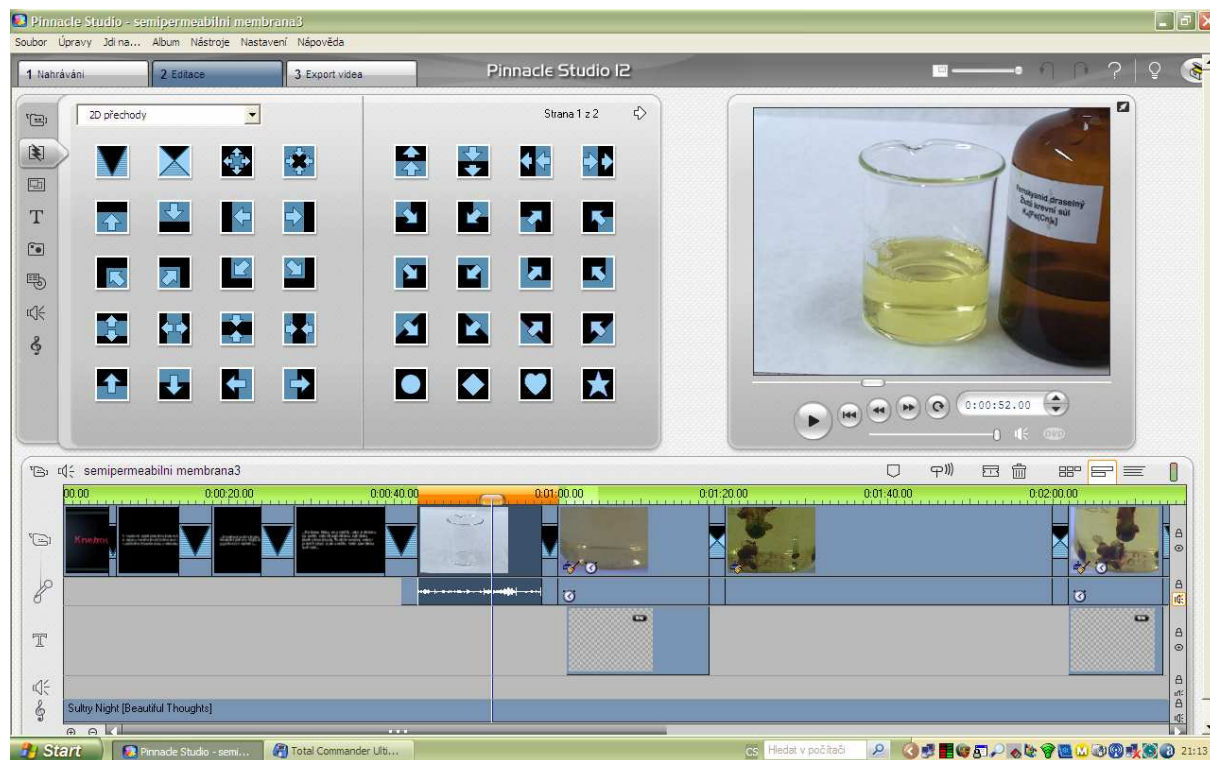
Pinnacle Studio - semipermeabilni membrana3

Soubor Úpravy Jdi na... Album Nástroje Nastavení Nápověda

1 Nahrávání 2 Editace 3 Export videa

Pinnacle Studio 12

2D přechody

Strana 1 z 2

Ferrokyanid draselný Žlutá krevní sůl $K_4[Fe(CN)_6]$

0:00:52.00

semipermeabilni membrana3

00.00 0:00:20.00 0:00:40.00 0:01:00.00 0:01:20.00 0:01:40.00 0:02:00.00

Sultry Night [Beautiful Thoughts]

Start Pinnacle Studio - semi... Total Commander Ulti...

CS Hledat v počítači

21:13